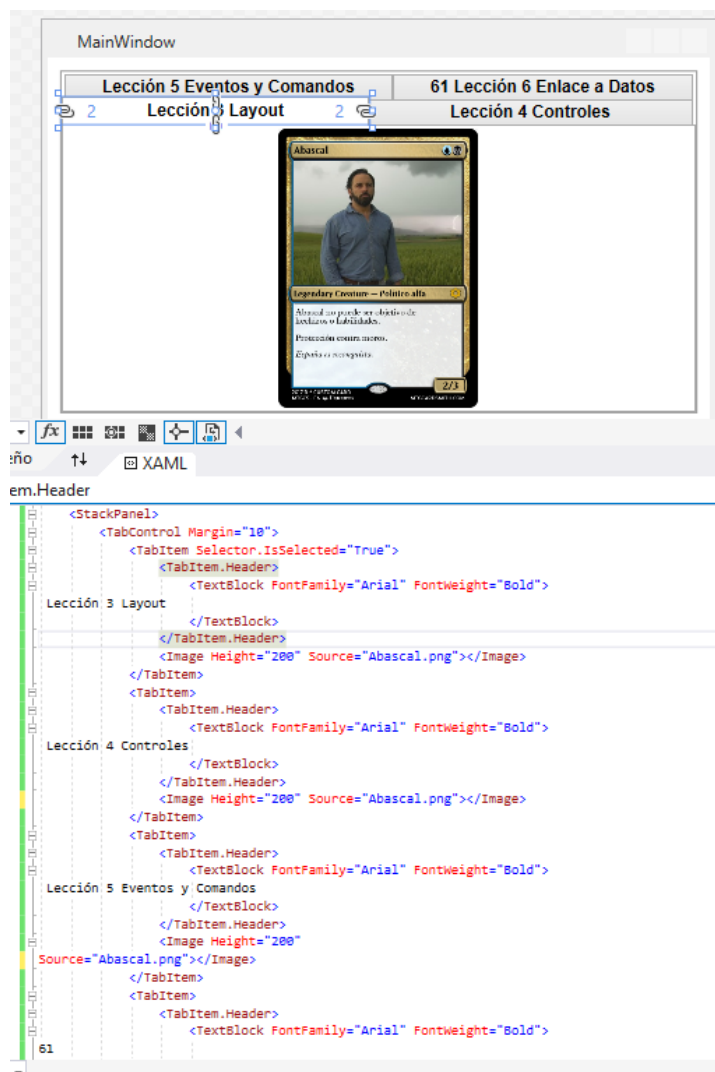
MainWindow

Lección 5 Eventos y Comandos | 61 Lección 6 Enlace a Datos
2 Lección 3 Layout 2 | Lección 4 Controles

Abascal

Legendary Creature — Politico alfa

Abascal no puede ser objetivo de hechizos o habilidades.

Protección contra moros.

España es sacrosanta.

2/3

eño ↑↓ XAML

em.Header

<StackPanel>
<TabControl Margin="10">
<TabItem Selector.IsSelected="True">
<TabItem.Header>
<TextBlock FontFamily="Arial" FontWeight="Bold">
Lección 3 Layout
</TextBlock>
</TabItem.Header>
<Image Height="200" Source="Abascal.png"></Image>
</TabItem>
<TabItem>
<TabItem.Header>
<TextBlock FontFamily="Arial" FontWeight="Bold">
Lección 4 Controles
</TextBlock>
</TabItem.Header>
<Image Height="200" Source="Abascal.png"></Image>
</TabItem>
<TabItem>
<TabItem.Header>
<TextBlock FontFamily="Arial" FontWeight="Bold">
Lección 5 Eventos y Comandos
</TextBlock>
</TabItem.Header>
<Image Height="200"
Source="Abascal.png"></Image>
</TabItem>
<TabItem>
<TabItem.Header>
<TextBlock FontFamily="Arial" FontWeight="Bold">
61